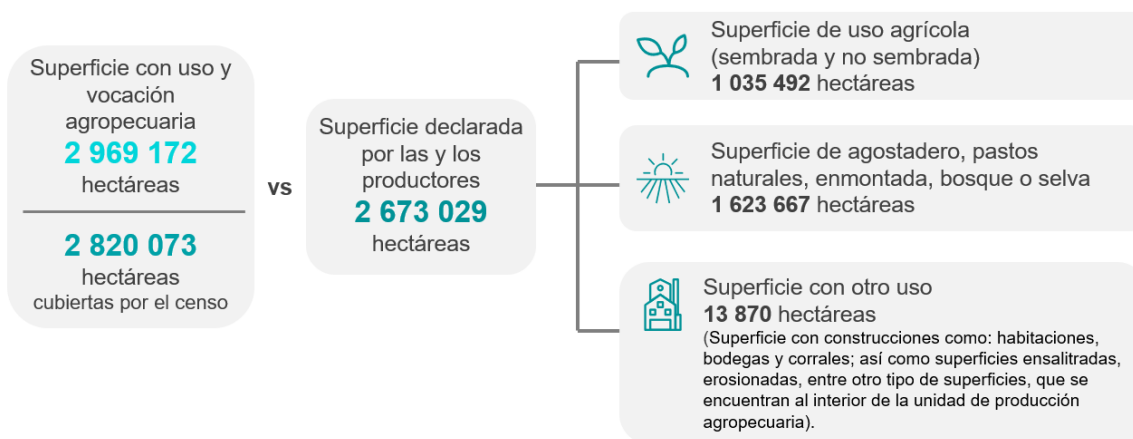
Superficie con uso y vocación agropecuaria
2 969 172
hectáreas

2 820 073
hectáreas
cubiertas por el censo

vs

Superficie declarada por las y los productores
2 673 029
hectáreas

Superficie de uso agrícola (sembrada y no sembrada)
1 035 492 hectáreas

Superficie de agostadero, pastos naturales, enmontada, bosque o selva
1 623 667 hectáreas

Superficie con otro uso
13 870 hectáreas
(Superficie con construcciones como: habitaciones, bodegas y corrales; así como superficies ensalitradas, erosionadas, entre otro tipo de superficies, que se encuentran al interior de la unidad de producción agropecuaria).